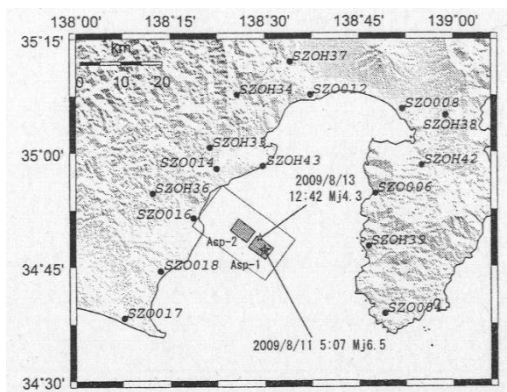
138°00' 138°15' 138°30' 138°45' 139°00'

35°15'

35°00'

34°45'

34°30'

km
0 10 20

SZOH37
SZOH34
SZO012
SZO008
SZOH38
SZOH35
SZO014
SZOH43
SZOH42
SZOH36
SZO006
SZO016
SZOH39
SZO018
SZO017
SZO004

2009/8/13
12:42 Mj4.3

Asp-2
Asp-1

2009/8/11 5:07 Mj6.5